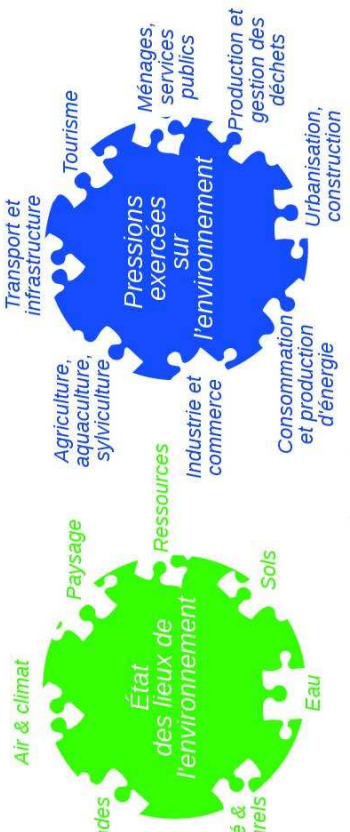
Pressions exercées sur l'environnement

Tourisme

Ménages, services publics

Production et gestion des déchets

Urbanisation, construction

Consommation et production d'énergie

Industrie et commerce

Agriculture, aquaculture, sylviculture

Transport et infrastructure

État des lieux de l'environnement

Air & climat

Paysage

Ressources

Sols

Eau

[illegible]é & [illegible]rels

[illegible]des